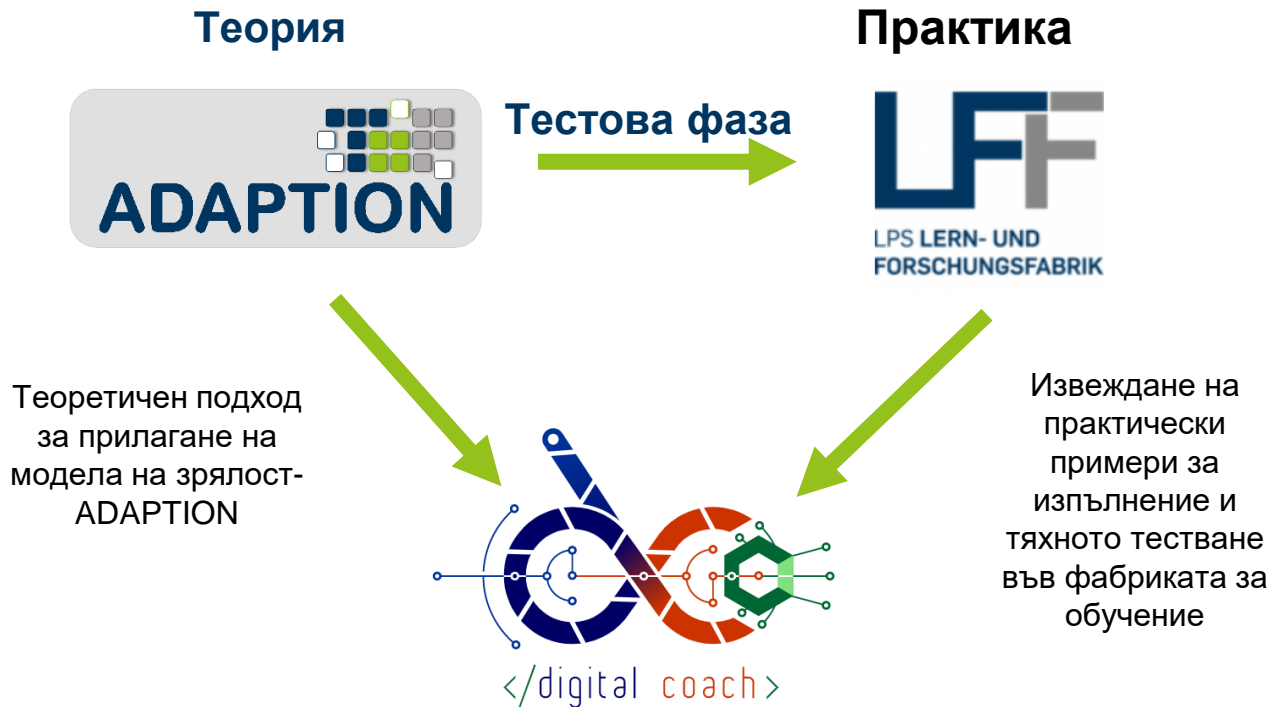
Теория

Практика

ADAPTION

Тестова фаза

LPS LERN- UND FORSCHUNGSFABRIK

Теоретичен подход за прилагане на модела на зрялост-ADAPTION

Извеждане на практически примери за изпълнение и тяхното тестване във фабриката за обучение

</digital coach>